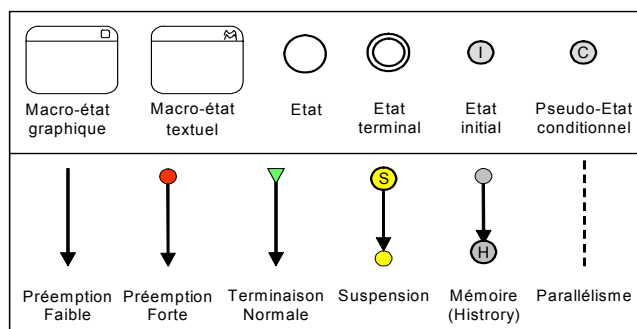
I

C

Macro-état graphique

Macro-état textuel

Etat

Etat terminal

Etat initial

Pseudo-Etat conditionnel

S

H

Préemption Faible

Préemption Forte

Terminaison Normale

Suspension

Mémoire (Histrory)

Parallélisme